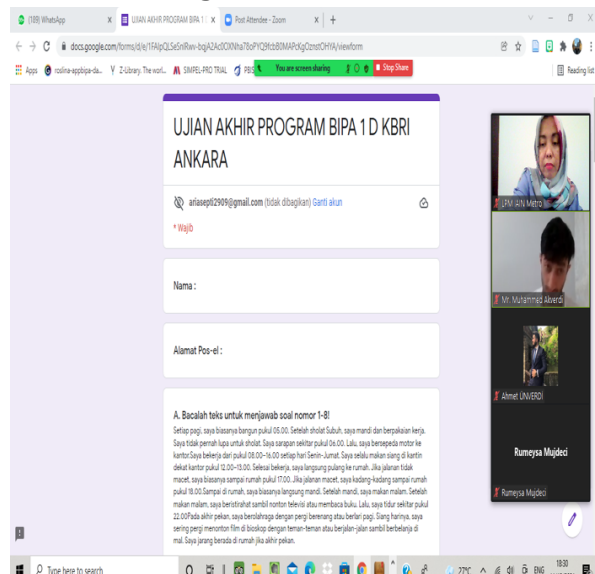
(109) WhatsApp
UJIAN AKHIR PROGRAM BIPA 1 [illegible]
Post Attendee - Zoom
docs.google.com/forms/d/e/1FAIpQLSe5nIRwv-bqjA2Ac0OXNha78oPYQ9fcbB0MAPcKgOznstOHYA/viewform
Apps
roslina-appbipa-da...
Z-Library. The worl...
SIMPEL-PRO TRIAL
PBS
You are screen sharing
Stop Share
Reading list

UJIAN AKHIR PROGRAM BIPA 1 D KBRI ANKARA

ariasepti2909@gmail.com (tidak dibagikan) Ganti akun

* Wajib

Nama :

Alamat Pos-el :

A. Bacalah teks untuk menjawab soal nomor 1-8!

Setiap pagi, saya biasanya bangun pukul 05.00. Setelah sholat Subuh, saya mandi dan berpakaian kerja. Saya tidak pernah lupa untuk sholat. Saya sarapan sekitar pukul 06.00. Lalu, saya bersepeda motor ke kantor.Saya bekerja dari pukul 08.00–16.00 setiap hari Senin-Jumat. Saya selalu makan siang di kantin dekat kantor pukul 12.00–13.00. Selesai bekerja, saya langsung pulang ke rumah. Jika jalanan tidak macet, saya biasanya sampai rumah pukul 17.00. Jika jalanan macet, saya kadang-kadang sampai rumah pukul 18.00.Sampai di rumah, saya biasanya langsung mandi. Setelah mandi, saya makan malam. Setelah makan malam, saya beristirahat sambil nonton televisi atau membaca buku. Lalu, saya tidur sekitar pukul 22.00Pada akhir pekan, saya berolahraga dengan pergi berenang atau berlari pagi. Siang harinya, saya sering pergi menonton film di bioskop dengan teman-teman atau berjalan-jalan sambil berbelanja di mal. Saya jarang berada di rumah jika akhir pekan.

LPM IAIN Metro
Mr. Muhammed Akverdi
Ahmet ÜNVERDİ
Rumeysa Mujdeci
Rumeysa Mujdeci

Type here to search
27°C
ENG
18:30